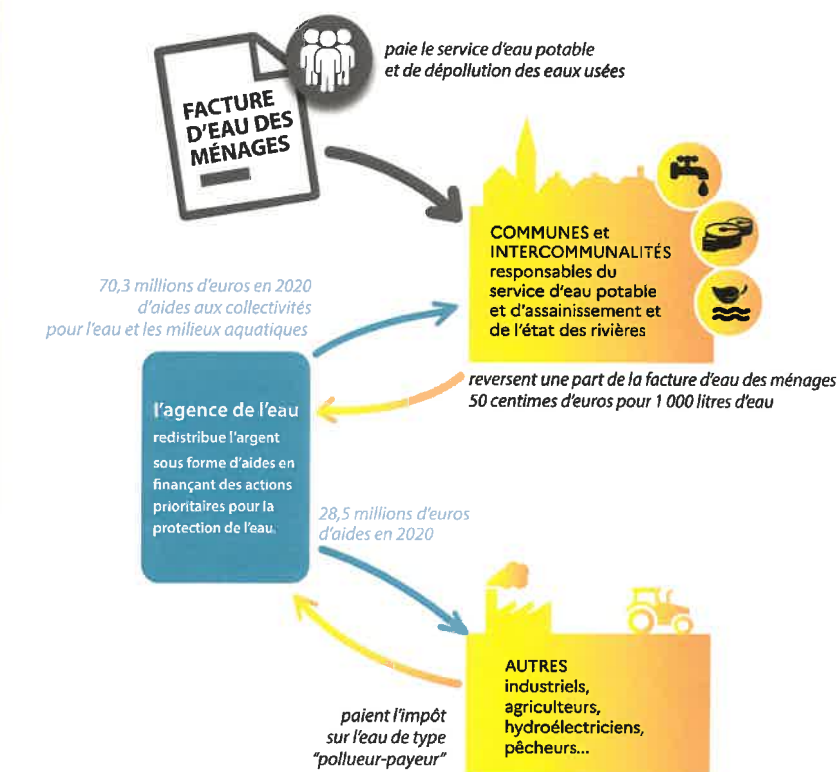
FACTURE D'EAU DES MÉNAGES

paie le service d'eau potable et de dépollution des eaux usées

COMMUNES et INTERCOMMUNALITÉS responsables du service d'eau potable et d'assainissement et de l'état des rivières

70,3 millions d'euros en 2020 d'aides aux collectivités pour l'eau et les milieux aquatiques

reversent une part de la facture d'eau des ménages 50 centimes d'euros pour 1 000 litres d'eau

l'agence de l'eau redistribue l'argent sous forme d'aides en finançant des actions prioritaires pour la protection de l'eau.

28,5 millions d'euros d'aides en 2020

AUTRES industriels, agriculteurs, hydroélectriciens, pêcheurs...

paient l'impôt sur l'eau de type "pollueur-payeur"